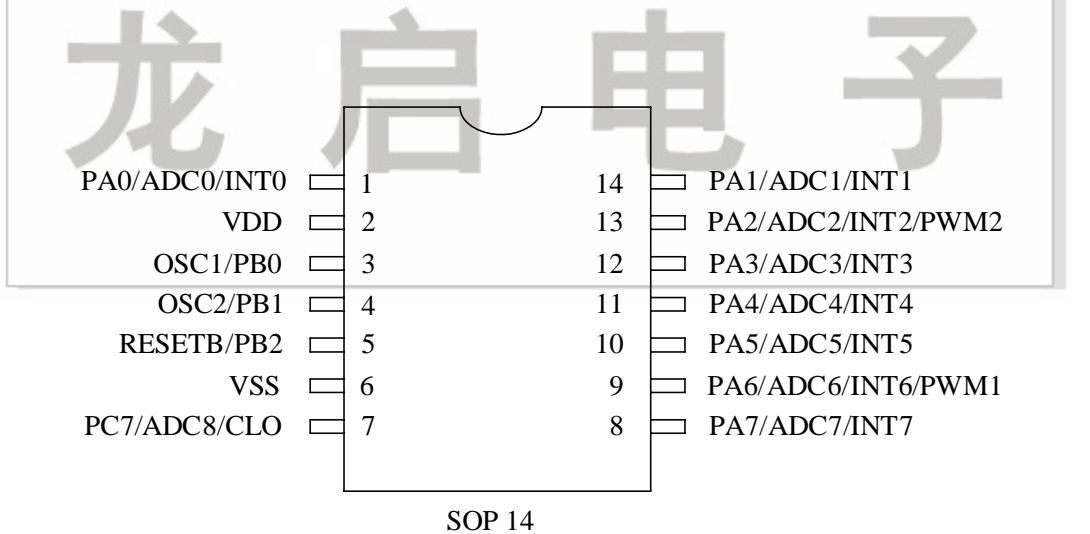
龙启电子

PA0/ADC0/INT0 1
VDD 2
OSC1/PB0 3
OSC2/PB1 4
RESETB/PB2 5
VSS 6
PC7/ADC8/CLO 7

14 PA1/ADC1/INT1
13 PA2/ADC2/INT2/PWM2
12 PA3/ADC3/INT3
11 PA4/ADC4/INT4
10 PA5/ADC5/INT5
9 PA6/ADC6/INT6/PWM1
8 PA7/ADC7/INT7

SOP 14